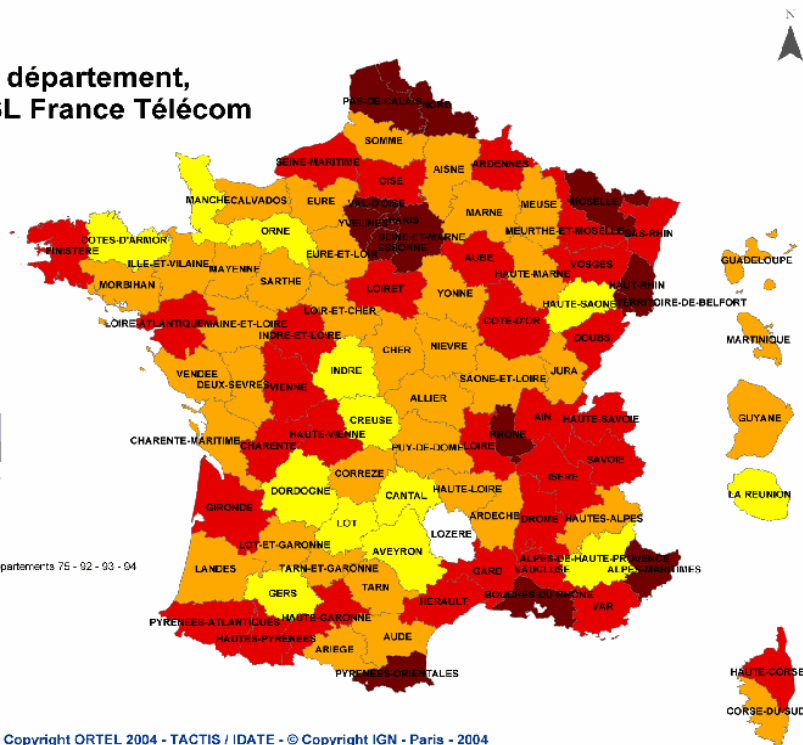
département,
SL France Télécom

N

PAS-DE-CALAIS NORD
SOMME
SEINE-MARITIME
AISNE ARDENNES
OISE
MANCHE CALVADOS
EURE
VAL-D'OISE
MARNE
MEUSE
MOSELLE
YVELINES PARIS
SEINE-ET-MARNE
ESSONNE
MEURTHE-ET-MOSELLE
BAS-RHIN
COTES-D'ARMOR
ORNE
FINISTERE
EURE-ET-LOIR
AUBE
HAUTE-MARNE
VOSGES
ILLE-ET-VILAINE
MAYENNE
GUADELOUPE
HAUT-RHIN
SARTHE
LOIRET
YONNE
MORBIHAN
HAUTE-SAONE
TERRITOIRE-DE-BELFORT
LOIR-ET-CHER
LOIRE-ATLANTIQUE
MAINE-ET-LOIRE
COTE-D'OR
DOUBS
INDRE-ET-LOIRE
MARTINIQUE
CHER
NIEVRE
VENDEE
INDRE
JURA
DEUX-SEVRES
SAONE-ET-LOIRE
VIENNE
ALLIER
CREUSE
AIN
HAUTE-SAVOIE
GUYANE
CHARENTE-MARITIME
HAUTE-VIENNE
RHONE
CHARENTE
PUY-DE-DOME
LOIRE
SAVOIE
CORREZE
ISERE
HAUTE-LOIRE
DORDOGNE
CANTAL
LA REUNION
GIRONDE
ARDECHE
DROME
HAUTES-ALPES
LOT
LOZERE
LOT-ET-GARONNE
AVEYRON
ALPES-DE-HAUTE-PROVENCE
épartements 75 - 92 - 93 - 94
LANDES
TARN-ET-GARONNE
GARD
VAUCLUSE
ALPES-MARITIMES
TARN
GERS
HERAULT
BOUCHES-DU-RHONE
VAR
HAUTE-GARONNE
PYRENEES-ATLANTIQUES
HAUTES-PYRENEES
AUDE
ARIEGE
PYRENEES-ORIENTALES
HAUTE-CORSE
CORSE-DU-SUD

Copyright ORTEL 2004 - TACTIS / IDATE - © Copyright IGN - Paris - 2004